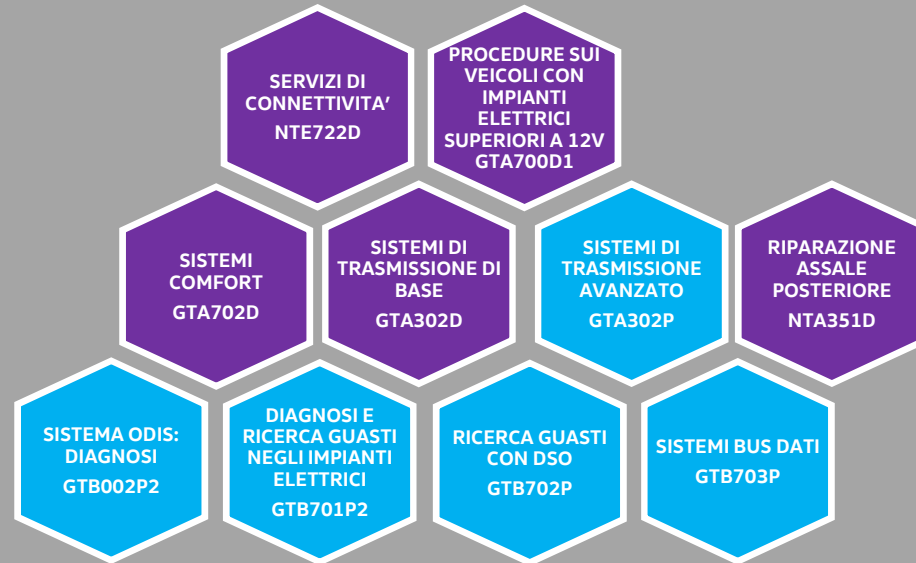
SERVIZI DI CONNETTIVITA'
NTE722D

PROCEDURE SUI VEICOLI CON IMPIANTI ELETTRICI SUPERIORI A 12V
GTA700D1

SISTEMI COMFORT
GTA702D

SISTEMI DI TRASMISSIONE DI BASE
GTA302D

SISTEMI DI TRASMISSIONE AVANZATO
GTA302P

RIPARAZIONE ASSALE POSTERIORE
NTA351D

SISTEMA ODIS: DIAGNOSI
GTB002P2

DIAGNOSI E RICERCA GUASTI NEGLI IMPIANTI ELETTRICI
GTB701P2

RICERCA GUASTI CON DSO
GTB702P

SISTEMI BUS DATI
GTB703P